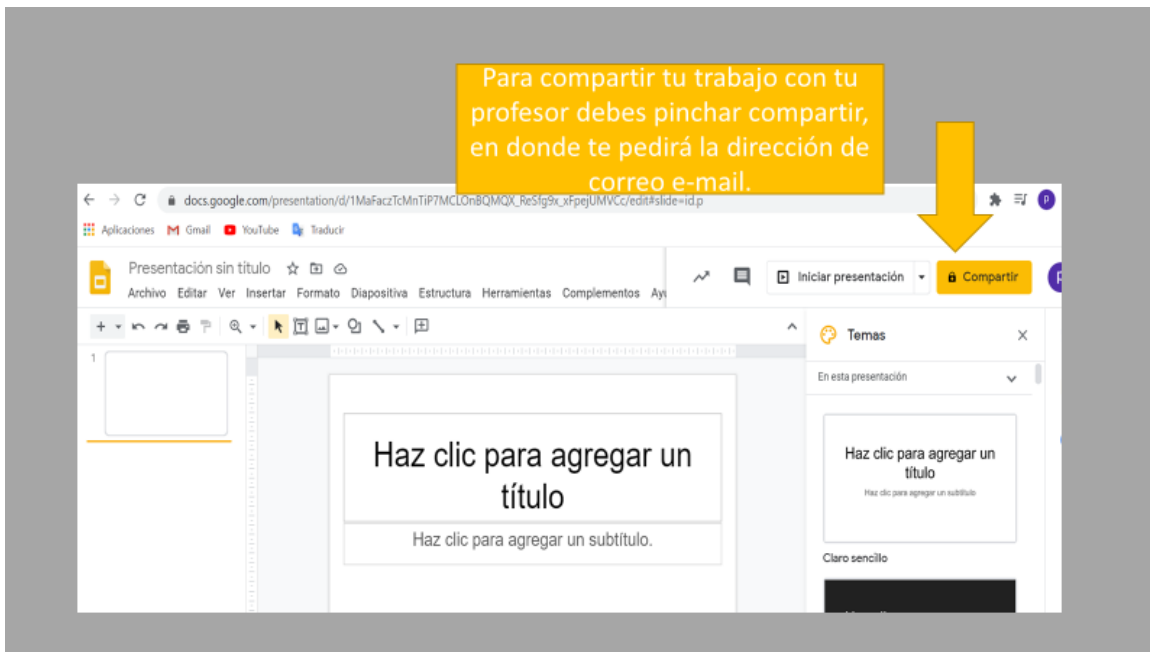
Para compartir tu trabajo con tu profesor debes pinchar compartir, en donde te pedirá la dirección de correo e-mail.

docs.google.com/presentation/d/1MaFaczTcMnTiP7MCLOnBQMQX_ReSfg9x_xFpejUMVCc/edit#slide=id.p

Aplicaciones Gmail YouTube Traducir

Presentación sin título

Archivo Editar Ver Insertar Formato Diapositiva Estructura Herramientas Complementos Ay

Iniciar presentación

Compartir

P

1

Haz clic para agregar un título

Haz clic para agregar un subtítulo.

Temas

En esta presentación

Haz clic para agregar un título

Haz clic para agregar un subtítulo

Claro sencillo